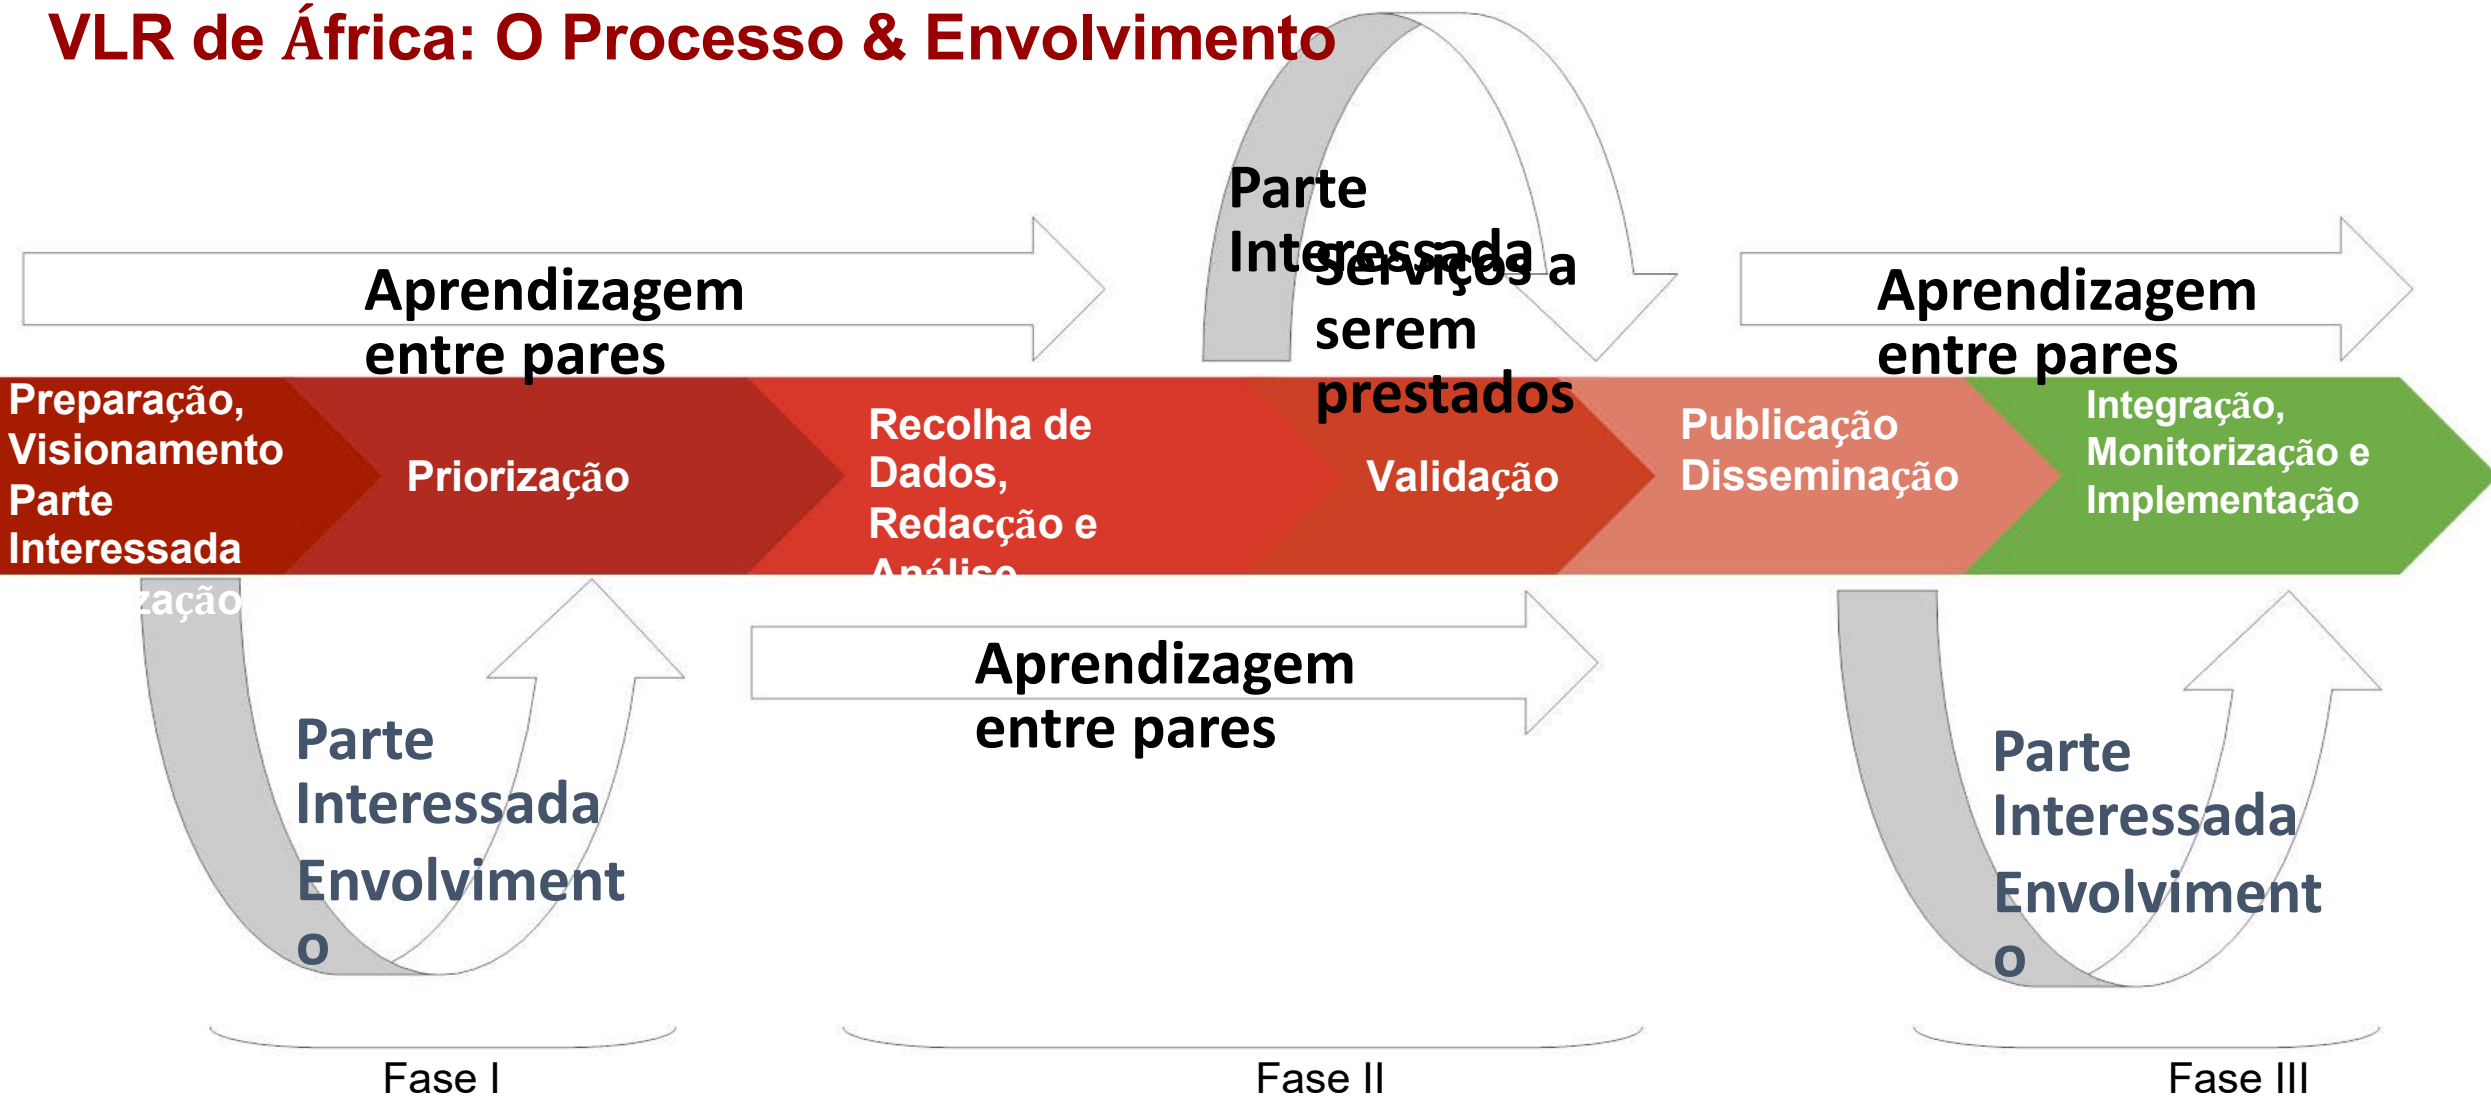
VLR de África: O Processo & Envolvimento

Parte Interessada

Serviços a serem prestados

Aprendizagem entre pares

Aprendizagem entre pares

Preparação, Visionamento Parte Interessada zação

Priorização

Recolha de Dados, Redacção e Análise

Validação

Publicação Disseminação

Integração, Monitorização e Implementação

Aprendizagem entre pares

Parte Interessada Envolvimento

Parte Interessada Envolvimento

Fase I

Fase II

Fase III